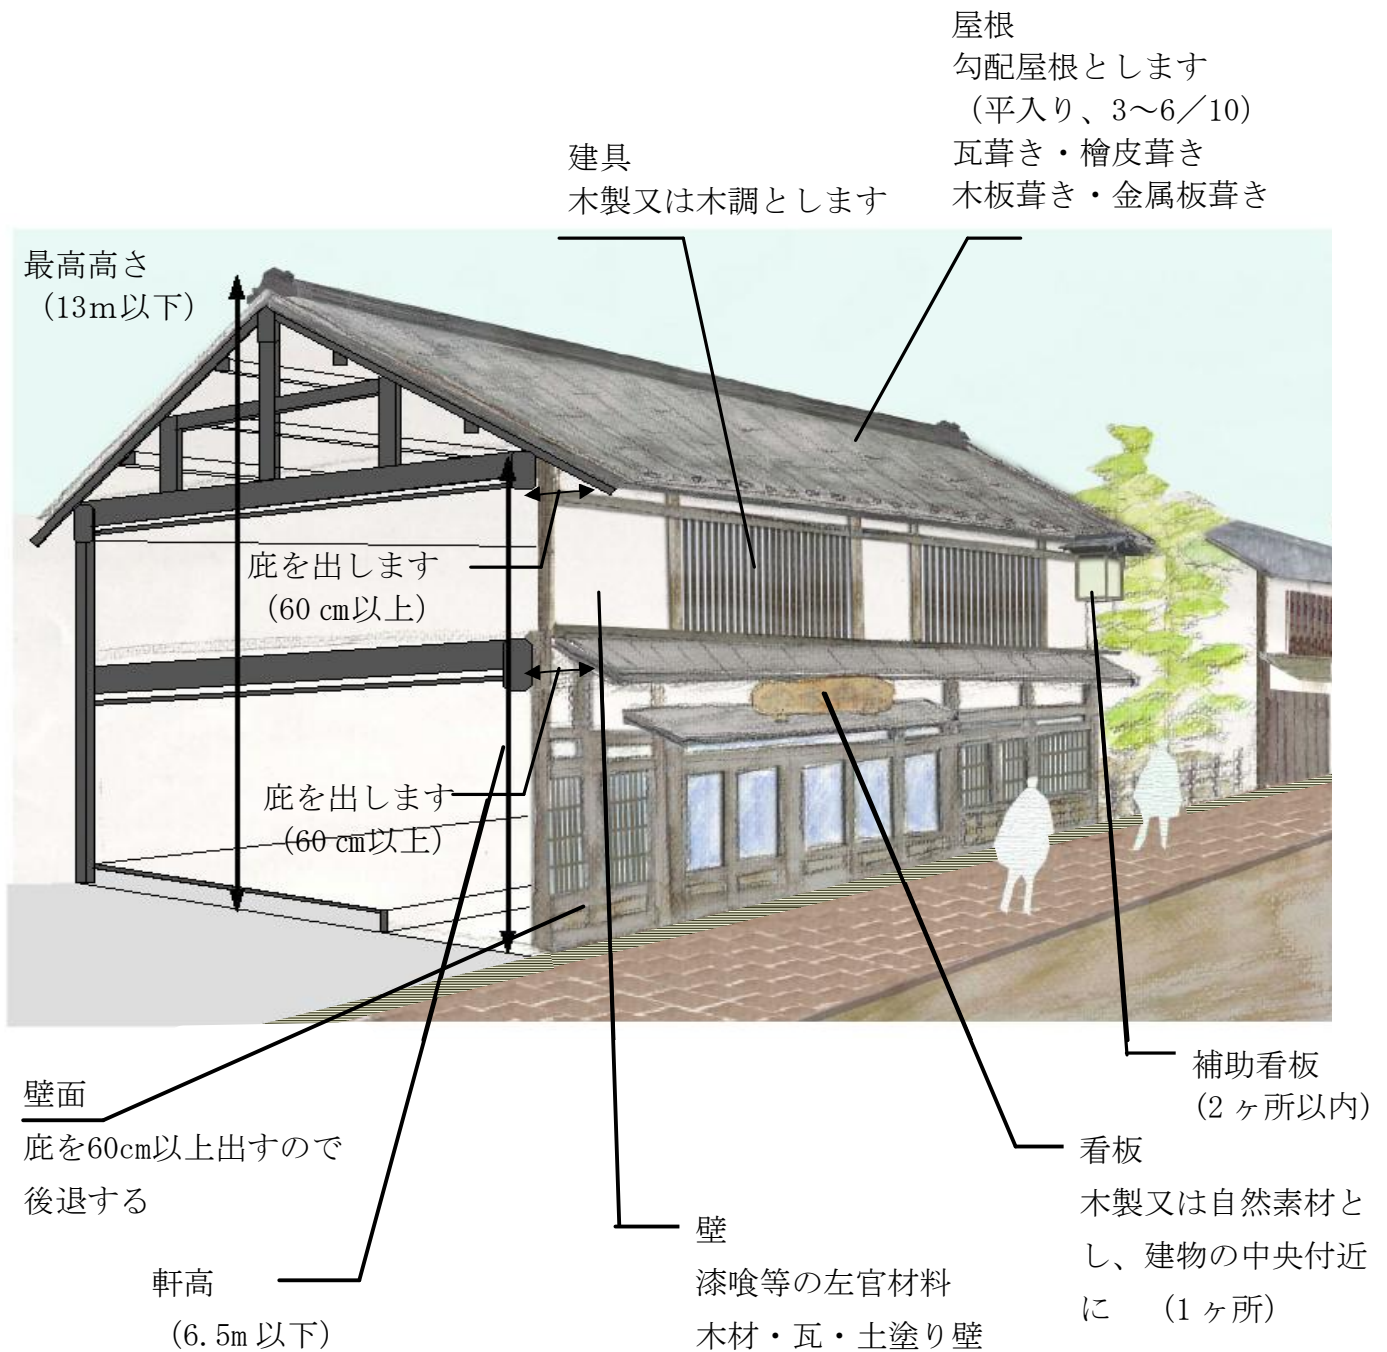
屋根
勾配屋根とします
（平入り、3～6／10）
瓦葺き・檜皮葺き
木板葺き・金属板葺き

建具
木製又は木調とします

最高高さ
（13m以下）

庇を出します
（60 cm以上）

庇を出します
（60 cm以上）

補助看板
（2ヶ所以内）

看板
木製又は自然素材とし、建物の中央付近に （1ヶ所）

壁面
庇を60cm以上出すので後退する

壁
漆喰等の左官材料
木材・瓦・土塗り壁

軒高
（6.5m以下）